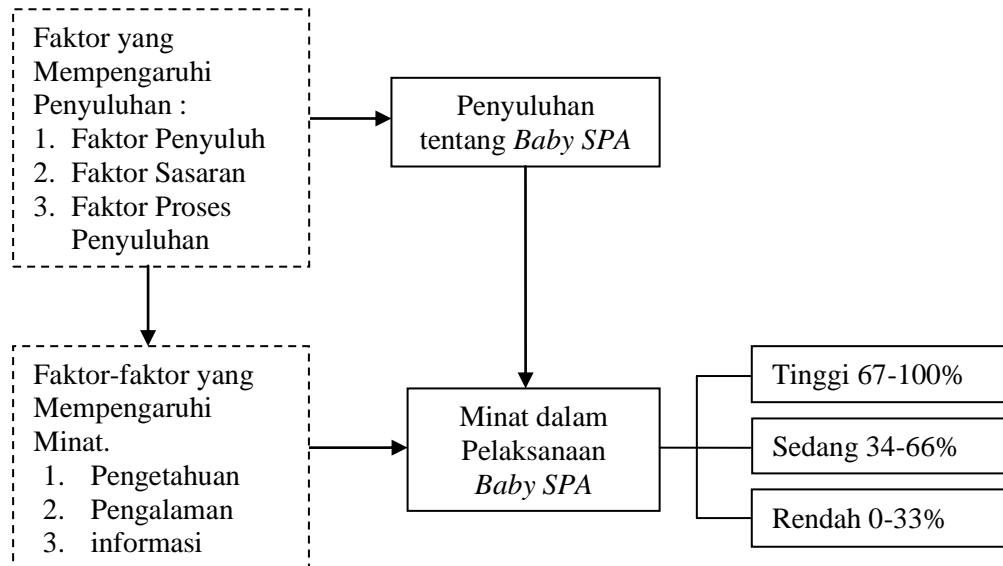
Faktor yang Mempengaruhi Penyuluhan :
1. Faktor Penyuluh
2. Faktor Sasaran
3. Faktor Proses Penyuluhan

Penyuluhan tentang *Baby SPA*

Faktor-faktor yang Mempengaruhi Minat.
1. Pengetahuan
2. Pengalaman
3. informasi

Minat dalam Pelaksanaan *Baby SPA*

Tinggi 67-100%

Sedang 34-66%

Rendah 0-33%